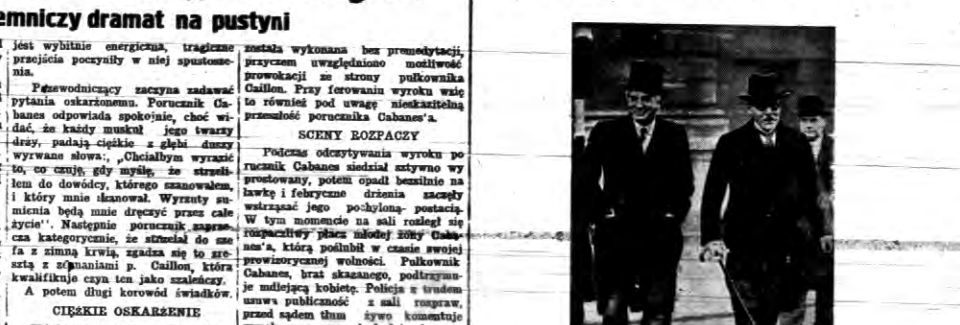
emniczy dramat na pustyni

jest wybitnie energiczna, tragiczne przejścia poczyniły w niej spustoszenia.

Przewodniczący zaczyna zadawać pytania oskarżonemu. Porucznik Cabanes odpowiada spokojnie, choć widać, że każdy muskuł jego twarzy drży, padają ciężkie z głębi duszy wyrwane słowa: „Chciałbym wyrazić to, co czuję, gdy myślę, że strzeliłem do dowódcy, którego szanowałem, i który mnie skanował. Wyrzuty sumienia będą mnie dręczyć przez całe życie". Następnie porucznik zaprzecza kategorycznie, że strzelał do szefa z zimną krwią, zgadza się to zresztą z zeznaniami p. Caillon, która kwalifikuje czyn ten jako szaleńczy.

A potem długi korowód świadków.

CIĘŻKIE OSKARŻENIE

została wykonana bez premedytacji, przyczem uwzględniono możliwość prowokacji ze strony pułkownika Caillon. Przy ferowaniu wyroku wzięto również pod uwagę nieskazitelną przeszłość porucznika Cabanes'a.

SCENY ROZPACZY

Podczas odczytywania wyroku porucznik Cabanes siedział sztywno wyprostowany, potem opadł bezsilnie na ławkę i febryczne drżenia zaczęły wstrząsać jego pochyloną postacią. W tym momencie na sali rozległ się rozpaczliwy płacz młodej żony Cabanes'a, którą poślubił w czasie swojej prowizorycznej wolności. Pułkownik Cabanes, brat skazanego, podtrzymuje mdlejącą kobietę. Policja z trudem usuwa publiczność z sali rozpraw, przed sądem tłum żywo komentuje